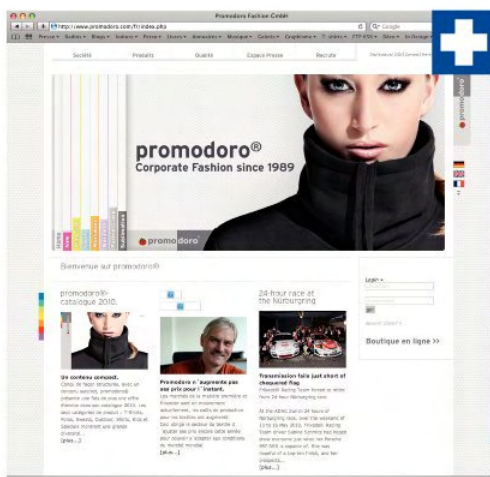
Promodoro Fashion GmbH

http://www.promodoro.com/fr/index.php

Google

Société Produits Qualité Espace Presse Recrute

promodoro

promodoro®
Corporate Fashion since 1989

promodoro

Bienvenue sur promodoro®

promodoro®-catalogue 2010.

Un contenu compact.
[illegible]
[plus...]

Promodoro n'augmente pas ses prix pour l'instant.
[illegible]
[plus...]

24-hour race at the Nürburgring

Transmission fails just short of chequered flag
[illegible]
[plus...]

Login »

Boutique en ligne >>